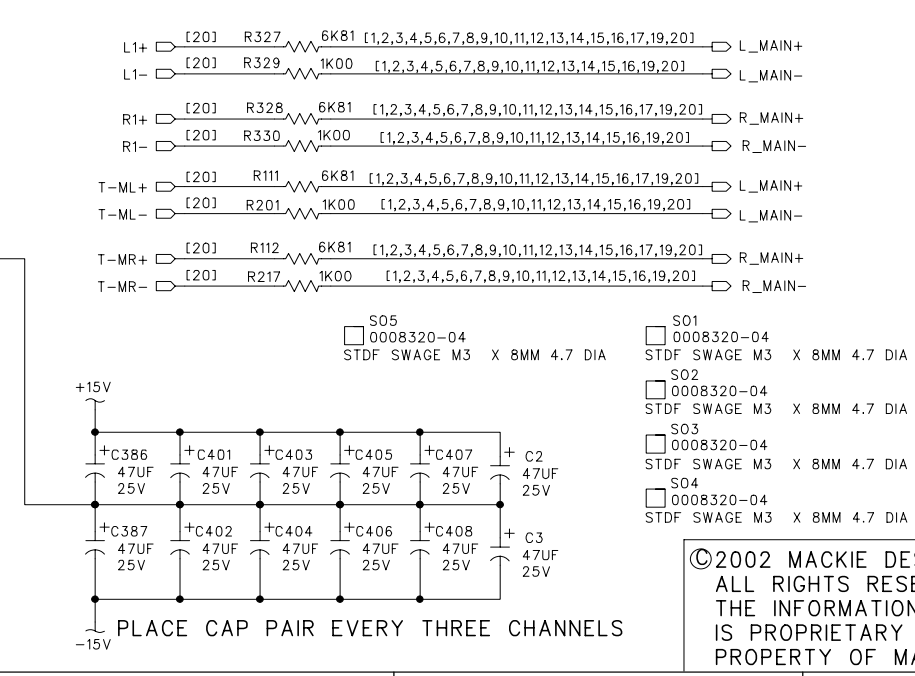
L1+ [20] R327 6K81 [1,2,3,4,5,6,7,8,9,10,11,12,13,14,15,16,17,19,20] L_MAIN+
L1– [20] R329 1K00 [1,2,3,4,5,6,7,8,9,10,11,12,13,14,15,16,19,20] L_MAIN–

R1+ [20] R328 6K81 [1,2,3,4,5,6,7,8,9,10,11,12,13,14,15,16,17,19,20] R_MAIN+
R1– [20] R330 1K00 [1,2,3,4,5,6,7,8,9,10,11,12,13,14,15,16,19,20] R_MAIN–

T–ML+ [20] R111 6K81 [1,2,3,4,5,6,7,8,9,10,11,12,13,14,15,16,17,19,20] L_MAIN+
T–ML– [20] R201 1K00 [1,2,3,4,5,6,7,8,9,10,11,12,13,14,15,16,19,20] L_MAIN–

T–MR+ [20] R112 6K81 [1,2,3,4,5,6,7,8,9,10,11,12,13,14,15,16,17,19,20] R_MAIN+
T–MR– [20] R217 1K00 [1,2,3,4,5,6,7,8,9,10,11,12,13,14,15,16,19,20] R_MAIN–

S05
0008320–04
STDF SWAGE M3 X 8MM 4.7 DIA

S01
0008320–04
STDF SWAGE M3 X 8MM 4.7 DIA
S02
0008320–04
STDF SWAGE M3 X 8MM 4.7 DIA
S03
0008320–04
STDF SWAGE M3 X 8MM 4.7 DIA
S04
0008320–04
STDF SWAGE M3 X 8MM 4.7 DIA

+15V

+C386 47UF 25V
+C401 47UF 25V
+C403 47UF 25V
+C405 47UF 25V
+C407 47UF 25V
+ C2 47UF 25V

+C387 47UF 25V
+C402 47UF 25V
+C404 47UF 25V
+C406 47UF 25V
+C408 47UF 25V
+ C3 47UF 25V

–15V PLACE CAP PAIR EVERY THREE CHANNELS

©2002 MACKIE DE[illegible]
ALL RIGHTS RESE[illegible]
THE INFORMATION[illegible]
IS PROPRIETARY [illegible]
PROPERTY OF MA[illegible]